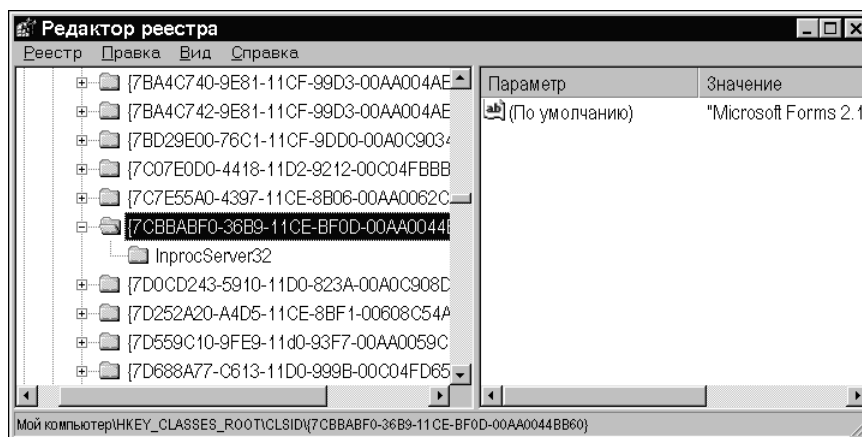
Редактор реестра

Реестр Правка Вид Справка

{7BA4C740-9E81-11CF-99D3-00AA004AE
{7BA4C742-9E81-11CF-99D3-00AA004AE
{7BD29E00-76C1-11CF-9DD0-00A0C903
{7C07E0D0-4418-11D2-9212-00C04FBBB
{7C7E55A0-4397-11CE-8B06-00AA0062C
{7CBBABF0-36B9-11CE-BF0D-00AA0044
InprocServer32
{7D0CD243-5910-11D0-823A-00A0C908D
{7D252A20-A4D5-11CE-8BF1-00608C54A
{7D559C10-9FE9-11d0-93F7-00AA0059C
{7D688A77-C613-11D0-999B-00C04FD65

| Параметр | Значение |
|---|---|
| (По умолчанию) | "Microsoft Forms 2.1 |

Мой компьютер\HKEY_CLASSES_ROOT\CLSID\{7CBBABF0-36B9-11CE-BF0D-00AA0044BB60}